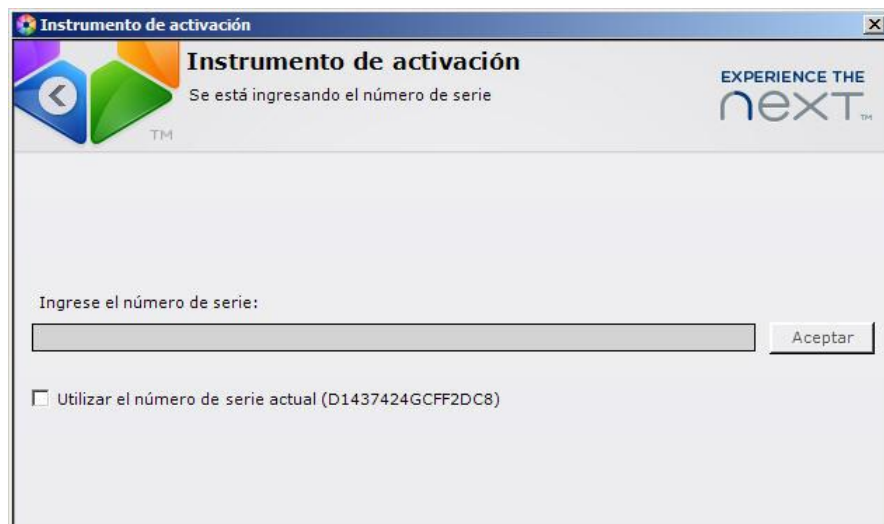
Instrumento de activación

Instrumento de activación
Se está ingresando el número de serie

TM

EXPERIENCE THE
next™

Ingrese el número de serie:

Aceptar

Utilizar el número de serie actual (D1437424GCFF2DC8)